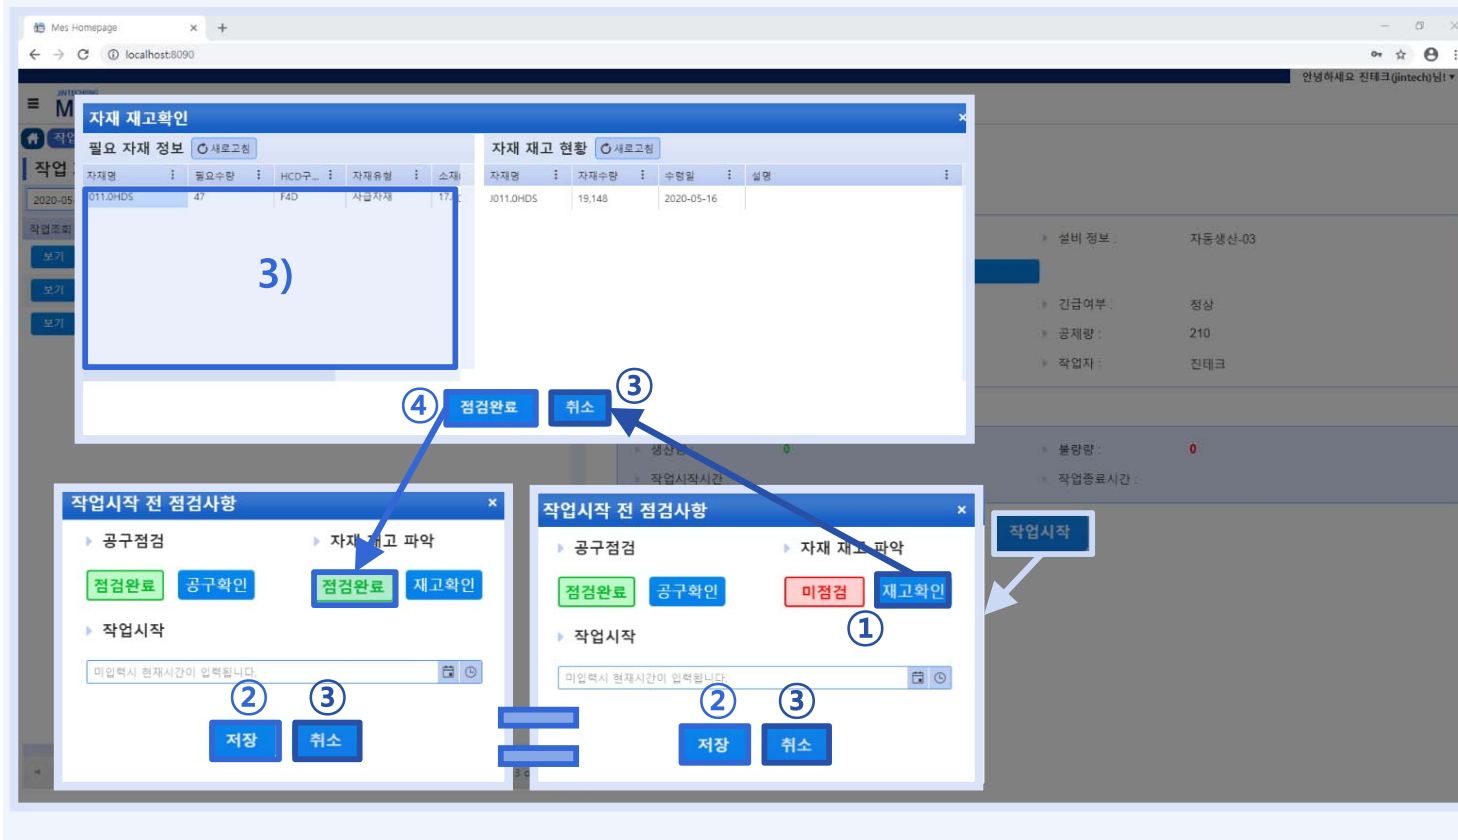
Mes Homepage × +

localhost:8090

안녕하세요 진테크(jintech)님! ▾

자재 재고확인 ×

필요 자재 정보 새로고침

| 자재명 | 필요수량 | HCD구... | 자재유형 | 소재 |
|---|---|---|---|---|
| 011.0HDS | 47 | F4D | 사급자재 | 17 |

3)

자재 재고 현황 새로고침

| 자재명 | 자재수량 | 수령일 | 설명 |
|---|---|---|---|
| J011.0HDS | 19,148 | 2020-05-16 | |

④ 점검완료 취소 ③

설비 정보 : 자동생산-03

긴급여부 : 정상

공제량 : 210

작업자 : 진테크

생산량 : 0

불량량 : 0

작업시작시간 :

작업종료시간 :

작업시작

작업시작 전 점검사항 ×

공구점검

점검완료 공구확인

자재 재고 파악

점검완료 재고확인

작업시작

미입력시 현재시간이 입력됩니다.

② ③

저장 취소

작업시작 전 점검사항 ×

공구점검

점검완료 공구확인

자재 재고 파악

미점검 재고확인

①

작업시작

미입력시 현재시간이 입력됩니다.

② ③

저장 취소